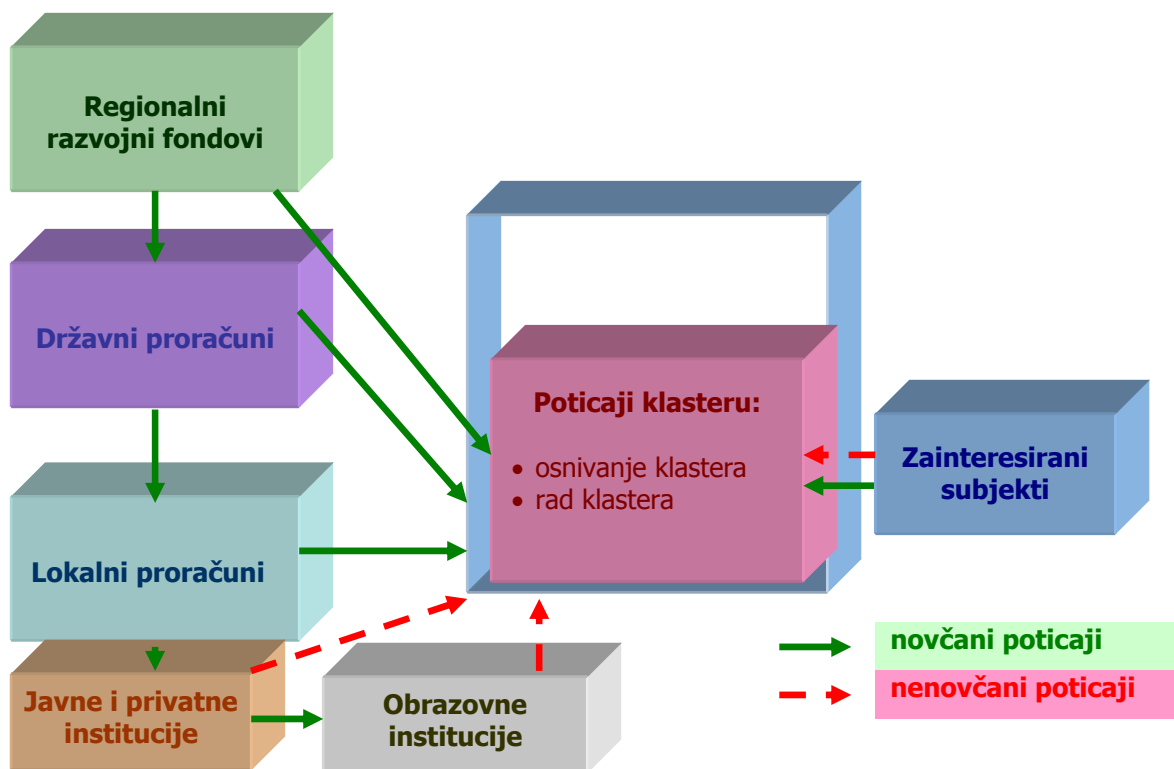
Regionalni razvojni fondovi

Državni proračuni

Lokalni proračuni

Javne i privatne institucije

Obrazovne institucije

Poticaji klasteru:

• osnivanje klastera
• rad klastera

Zainteresirani subjekti

novčani poticaji

nenovčani poticaji